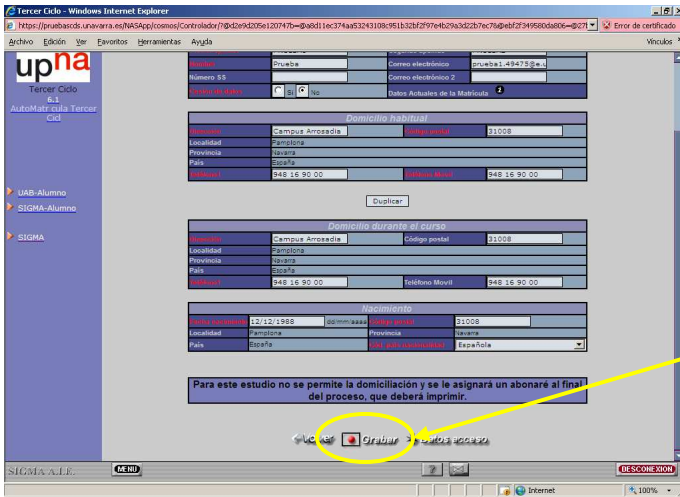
Tercer Ciclo - Windows Internet Explorer

https://pruebascds.unavarra.es/NASApp/cosmos/Controlador/?@d2e9d205e120747b=@a8d11ec374aa53243108c951b32bf2f97e4b29a3d22b7ec78@ebf2f349580da806=@27f

Error de certificado

Archivo Edición Ver Favoritos Herramientas Ayuda

Vínculos

upna

Tercer Ciclo

6.1

AutoMatrícula Tercer Cicl

UAB-Alumno

SIGMA-Alumno

SIGMA

| Nombre | Prueba | Correo electrónico | prueba1.49475@e.u |
|---|---|---|---|
| Número SS | | Correo electrónico 2 | |
| Cesión de datos | Sí No | Datos Actuales de la Matrícula | |

Domicilio habitual

| Domicilio | Campus Arrosadia | Código postal | 31008 |
|---|---|---|---|
| Localidad | Pamplona | | |
| Provincia | Navarra | | |
| País | España | | |
| Teléfono | 948 16 90 00 | Teléfono Movil | 948 16 90 00 |

Duplicar

Domicilio durante el curso

| Domicilio | Campus Arrosadia | Código postal | 31008 |
|---|---|---|---|
| Localidad | Pamplona | | |
| Provincia | Navarra | | |
| País | España | | |
| Teléfono | 948 16 90 00 | Teléfono Movil | 948 16 90 00 |

Nacimiento

| Fecha nacimiento | 12/12/1988 dd/mm/aaaa | Código postal | 31008 |
|---|---|---|---|
| Localidad | Pamplona | Provincia | Navarra |
| País | España | País de nacionalidad | Española |

Para este estudio no se permite la domiciliación y se le asignará un abonaré al final del proceso, que deberá imprimir.

Volver Grabar Otros acceso

SIGMA A.I.E. MENU DESCONEXION

Internet 100%